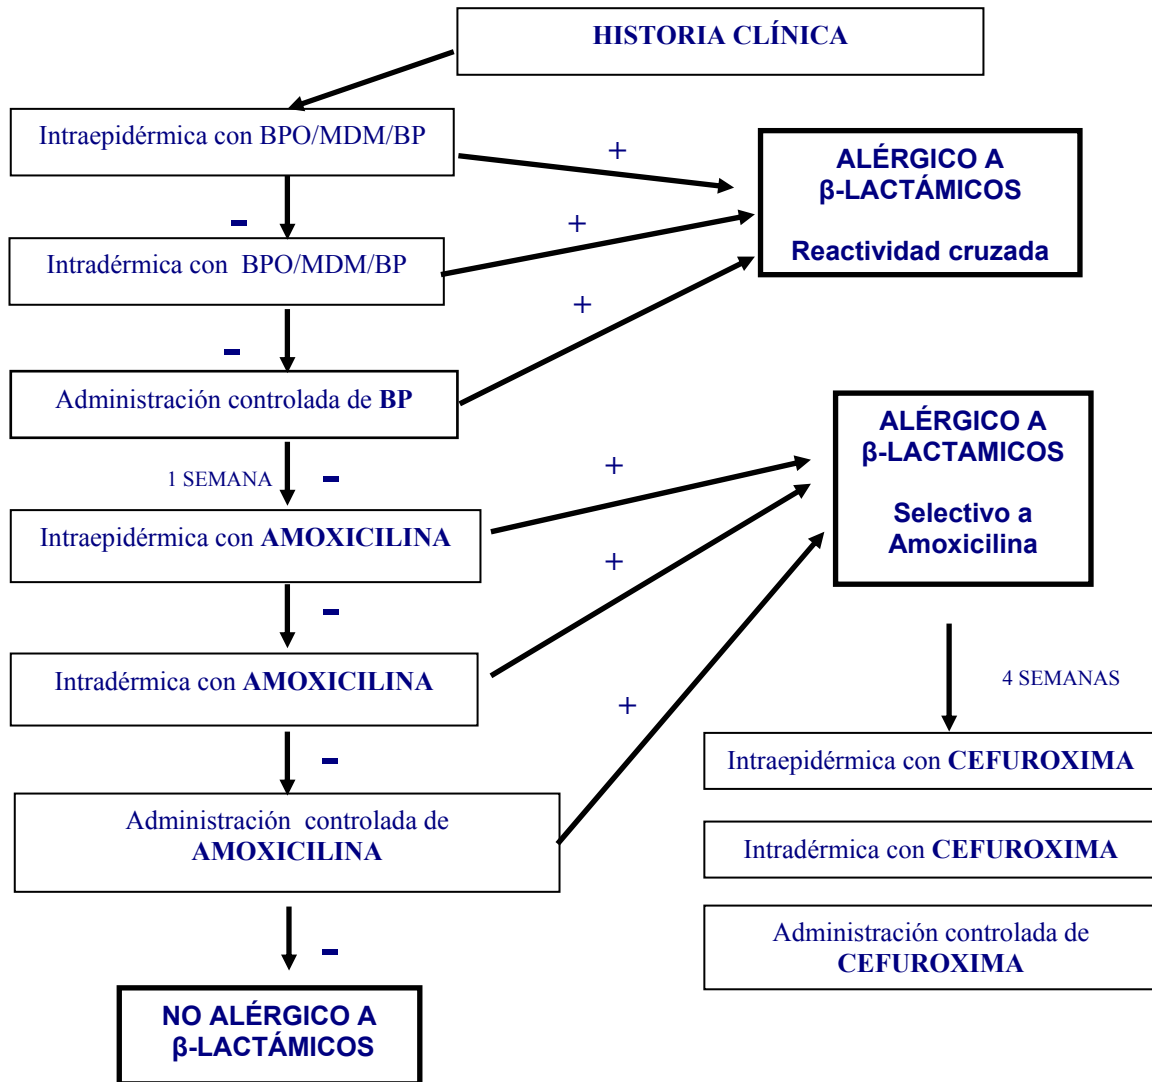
HISTORIA CLÍNICA

Intraepidérmica con BPO/MDM/BP

+

ALÉRGICO A β-LACTÁMICOS

Reactividad cruzada

-

+

Intradérmica con BPO/MDM/BP

+

-

Administración controlada de BP

ALÉRGICO A β-LACTAMICOS

Selectivo a Amoxicilina

1 SEMANA

-

+

Intraepidérmica con AMOXICILINA

+

-

Intradérmica con AMOXICILINA

4 SEMANAS

+

-

Intraepidérmica con CEFUROXIMA

Administración controlada de AMOXICILINA

Intradérmica con CEFUROXIMA

-

Administración controlada de CEFUROXIMA

NO ALÉRGICO A β-LACTÁMICOS